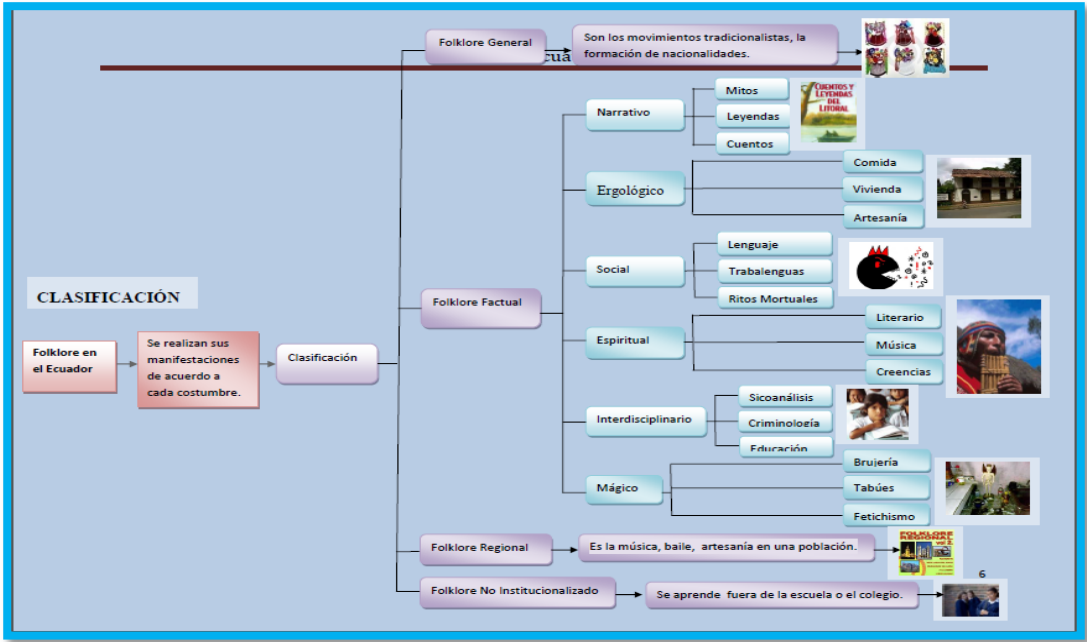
CLASIFICACIÓN

Folklore en el Ecuador

Se realizan sus manifestaciones de acuerdo a cada costumbre.

Clasificación

Folklore General

Son los movimientos tradicionalistas, la formación de nacionalidades.

cua

Folklore Factual

Narrativo

Mitos

Leyendas

Cuentos

CUENTOS Y LEYENDAS DEL LITORAL

Ergológico

Comida

Vivienda

Artesanía

Social

Lenguaje

Trabalenguas

Ritos Mortuales

Espiritual

Literario

Música

Creencias

Interdisciplinario

Sicoanálisis

Criminología

Educación

Mágico

Brujería

Tabúes

Fetichismo

Folklore Regional

Es la música, baile, artesanía en una población.

FOLKLORE

Folklore No Institucionalizado

Se aprende fuera de la escuela o el colegio.

6